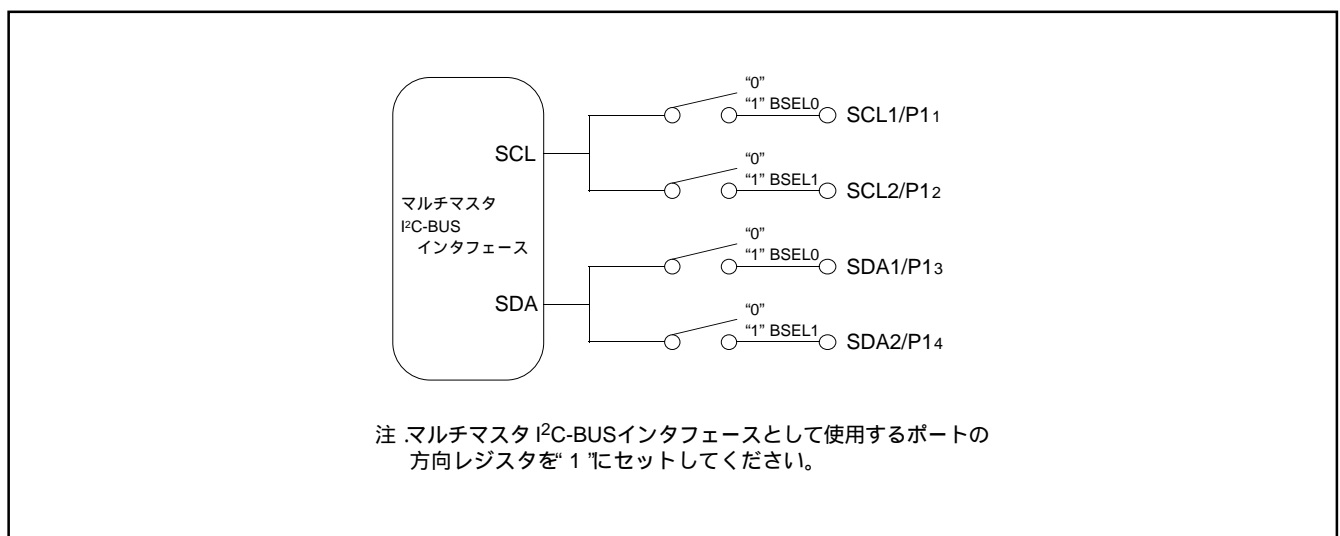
マルチマスタ
$I^2C$-BUS
インタフェース

SCL

SDA

"0"
"1" BSEL0
SCL1/$P1_1$

"0"
"1" BSEL1
SCL2/$P1_2$

"0"
"1" BSEL0
SDA1/$P1_3$

"0"
"1" BSEL1
SDA2/$P1_4$

注 .マルチマスタ $I^2C$-BUSインタフェースとして使用するポートの方向レジスタを" 1 "にセットしてください。